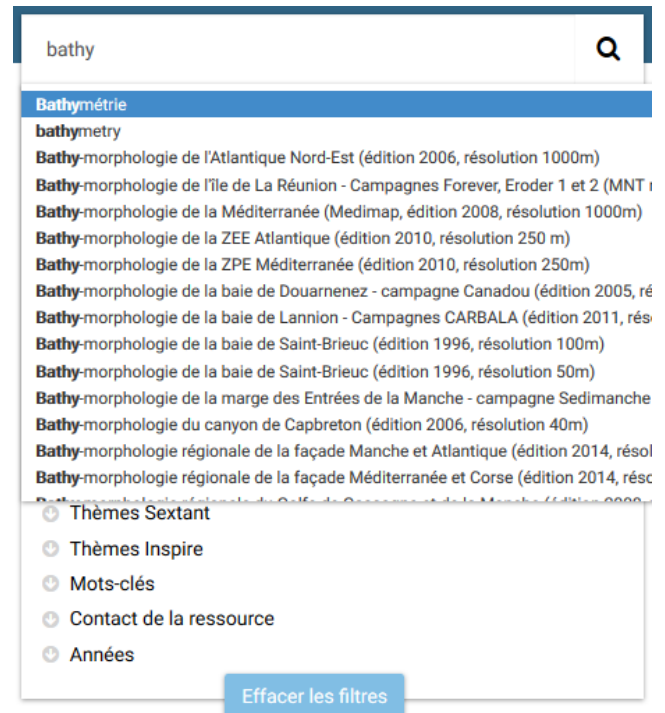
bathy

Bathymétrie
bathymetry
Bathy-morphologie de l'Atlantique Nord-Est (édition 2006, résolution 1000m)
Bathy-morphologie de l'île de La Réunion - Campagnes Forever, Eroder 1 et 2 (MNT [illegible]
Bathy-morphologie de la Méditerranée (Medimap, édition 2008, résolution 1000m)
Bathy-morphologie de la ZEE Atlantique (édition 2010, résolution 250 m)
Bathy-morphologie de la ZPE Méditerranée (édition 2010, résolution 250m)
Bathy-morphologie de la baie de Douarnenez - campagne Canadou (édition 2005, ré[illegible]
Bathy-morphologie de la baie de Lannion - Campagnes CARBALA (édition 2011, rés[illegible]
Bathy-morphologie de la baie de Saint-Brieuc (édition 1996, résolution 100m)
Bathy-morphologie de la baie de Saint-Brieuc (édition 1996, résolution 50m)
Bathy-morphologie de la marge des Entrées de la Manche - campagne Sedimanche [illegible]
Bathy-morphologie du canyon de Capbreton (édition 2006, résolution 40m)
Bathy-morphologie régionale de la façade Manche et Atlantique (édition 2014, résol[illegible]
Bathy-morphologie régionale de la façade Méditerranée et Corse (édition 2014, rés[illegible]
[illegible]

Thèmes Sextant
Thèmes Inspire
Mots-clés
Contact de la ressource
Années

Effacer les filtres